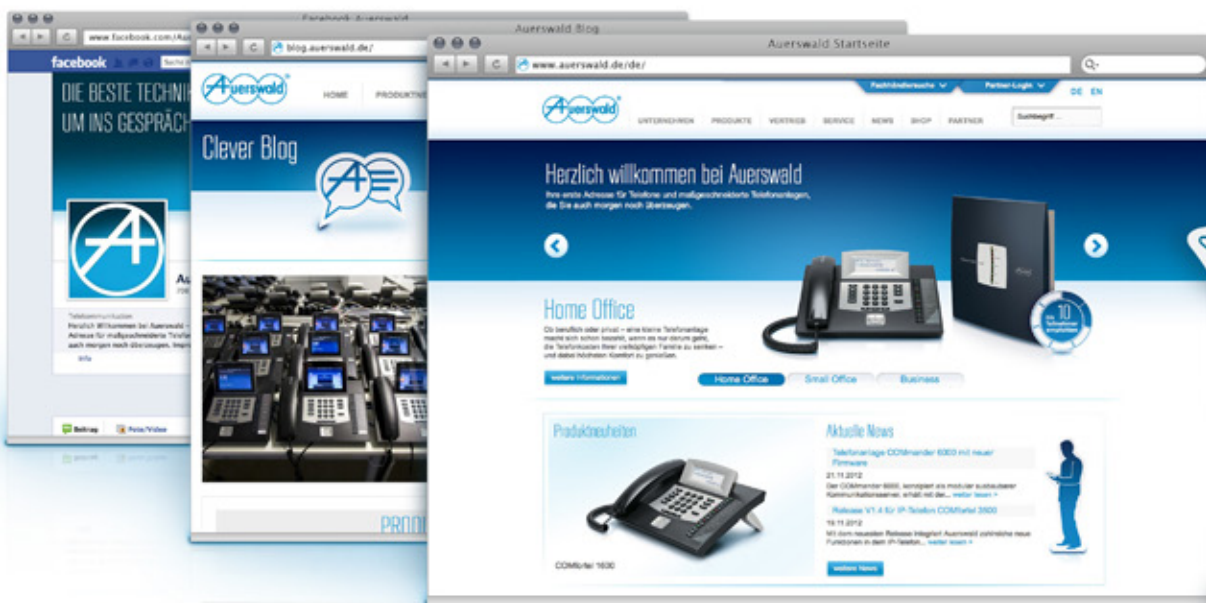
Facebook Auerswald

www.facebook.com/Au

facebook

DIE BESTE TECHNI
UM INS GESPRÄCH

Au

Telekommunikation
Herzlich Willkommen bei Auerswald –
Adresse für maßgeschneiderte Telef
die Sie auch morgen noch überzeugen. Impr

Info

Beitrag

Foto/Video

Auerswald Blog

blog.auerswald.de/

Auerswald

HOME

PRODUKTE

Clever Blog

PROD

Auerswald Startseite

www.auerswald.de/de/

Fachhändlersuche

Partner-Login

DE EN

Auerswald

UNTERNEHMEN PRODUKTE VERTRIEB SERVICE NEWS SHOP PARTNER

Suchbegriff ...

Herzlich willkommen bei Auerswald

Ihre erste Adresse für Telefone und maßgeschneiderte Telefonanlagen, die Sie auch morgen noch überzeugen.

Home Office

Ob beruflich oder privat – eine kleine Telefonanlage macht sich schon bezahlt, wenn es nur darum geht, die Telefonkosten Ihrer vielköpfigen Familie zu senken – und dabei höchsten Komfort zu genießen.

weitere Informationen

Home Office

Small Office

Business

10

Produktneuheiten

COMfortel 1600

Aktuelle News

Telefonanlage COMmander 6000 mit neuer Firmware

21.11.2012

Der COMmander 6000, konzipiert als modular ausbaubarer Kommunikationsserver, erhält mit der ... weiter lesen >

Release V1.4 für IP-Telefon COMfortel 3500

19.11.2012

Mit dem neuesten Release integriert Auerswald zahlreiche neue Funktionen in dem IP-Telefon ... weiter lesen >

weitere News